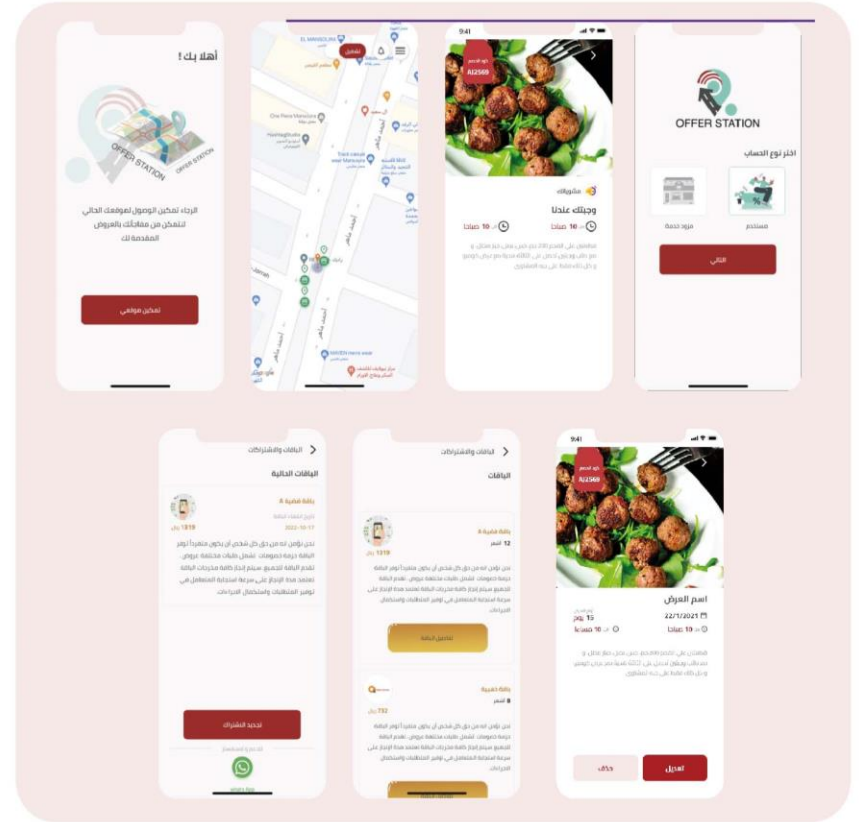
أهلا بك !

OFFER STATION

الرجاء تمكين الوصول لموقعك الحالي لتتمكن من مشاهدة العروض المقدمة لك

تمكين موقعي

تفعيل

EL MANSOURA

9:41

كود الخصم
AI2569

وجبتك عندنا

من 10 صباحا

من 10 صباحا

OFFER STATION

اختر نوع الحساب

مزود خدمة

مستخدم

التالي

الباقات والاشتراكات

الباقات الحالية

باقة فضية 4

2022-10-17

1319 ريال

تجديد الاشتراك

الباقات والاشتراكات

الباقات

باقة فضية 4

12 شهر

1319 ريال

تفعيل الباقة

باقة ذهبية

8 شهر

732 ريال

9:41

كود الخصم
AI2569

اسم العرض

22/7/2021

15 يوم

من 10 صباحا

من 10 مساءا

حذف

تعديل